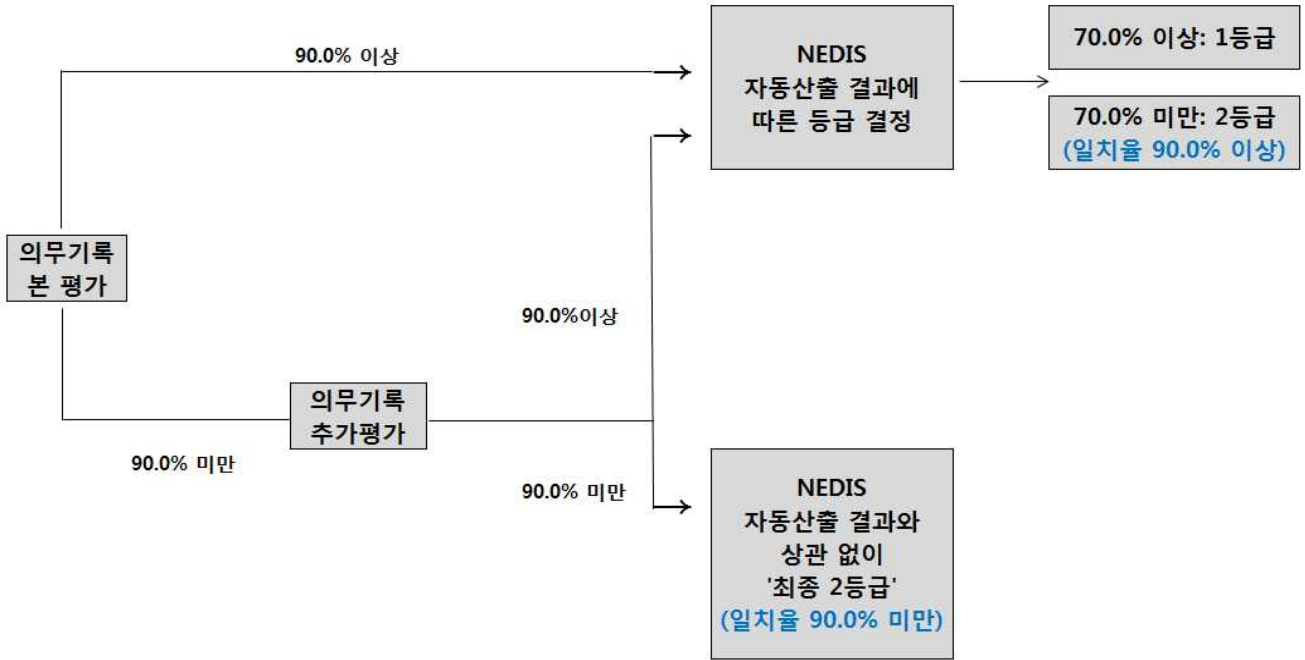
90.0% 이상

NEDIS
자동산출 결과에
따른 등급 결정

70.0% 이상: 1등급

70.0% 미만: 2등급
(일치율 90.0% 이상)

의무기록
본 평가

90.0%이상

의무기록
추가평가

90.0% 미만

90.0% 미만

NEDIS
자동산출 결과와
상관 없이
'최종 2등급'
(일치율 90.0% 미만)